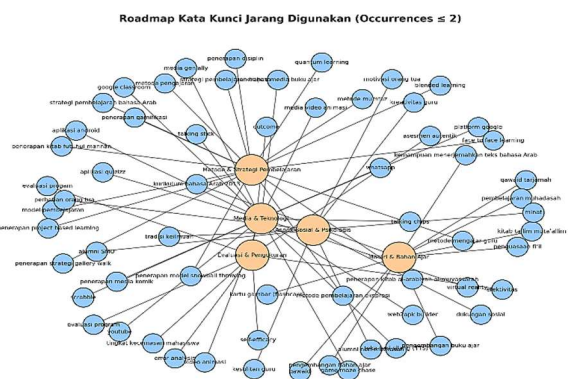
Roadmap Kata Kunci Jarang Digunakan (Occurrences ≤ 2)

penerapan disiplin
quantum learning
media genially
strategi pembelajaran inovatif
media buku ajar
google classroom
metode pengajaran
motivasi orang tua
blended learning
media video animasi
metode mumtaz
kesulitan guru
strategi pembelajaran bahasa Arab
penerapan gamifikasi
outcome
talking stick
aplikasi android
platform google
flipped classroom
penerapan kitab hifzhul mumtaz
asesmen autentik
keterampilan menerjemahkan teks bahasa Arab
Metode & Strategi Pembelajaran
aplikasi quizizz
kurikulum bahasa Arab 2013
whatsapp
qawaid tarjamah
evaluasi program
pembelajaran muhadasah
perbedaan orang tua
Media & Teknologi
minat
model pembelajaran
talking chips
kitab talim muta'allim
penerapan project based learning
Psikososial & Pedagogis
metode mengajar guru
persiapan TPT
alumni SMU
tradisi keilmuan
Evaluasi & Penilaian
Materi & Bahan Ajar
penerapan strategi gallery walk
penerapan model snowball throwing
penerapan media komik
kartu gambar
metode pembelajaran interaktif
penerapan kitab al-amtsilah
virtual reality
scrabble
efektivitas
web api builder
dukungan sosial
evaluasi program
youtube
tingkat kecemasan mahasiswa
self-efficacy
alumni
pengembangan buku ajar
emsi analisis
hasil belajar
kesulitan guru
pengembangan bahan ajar
tahapan phase